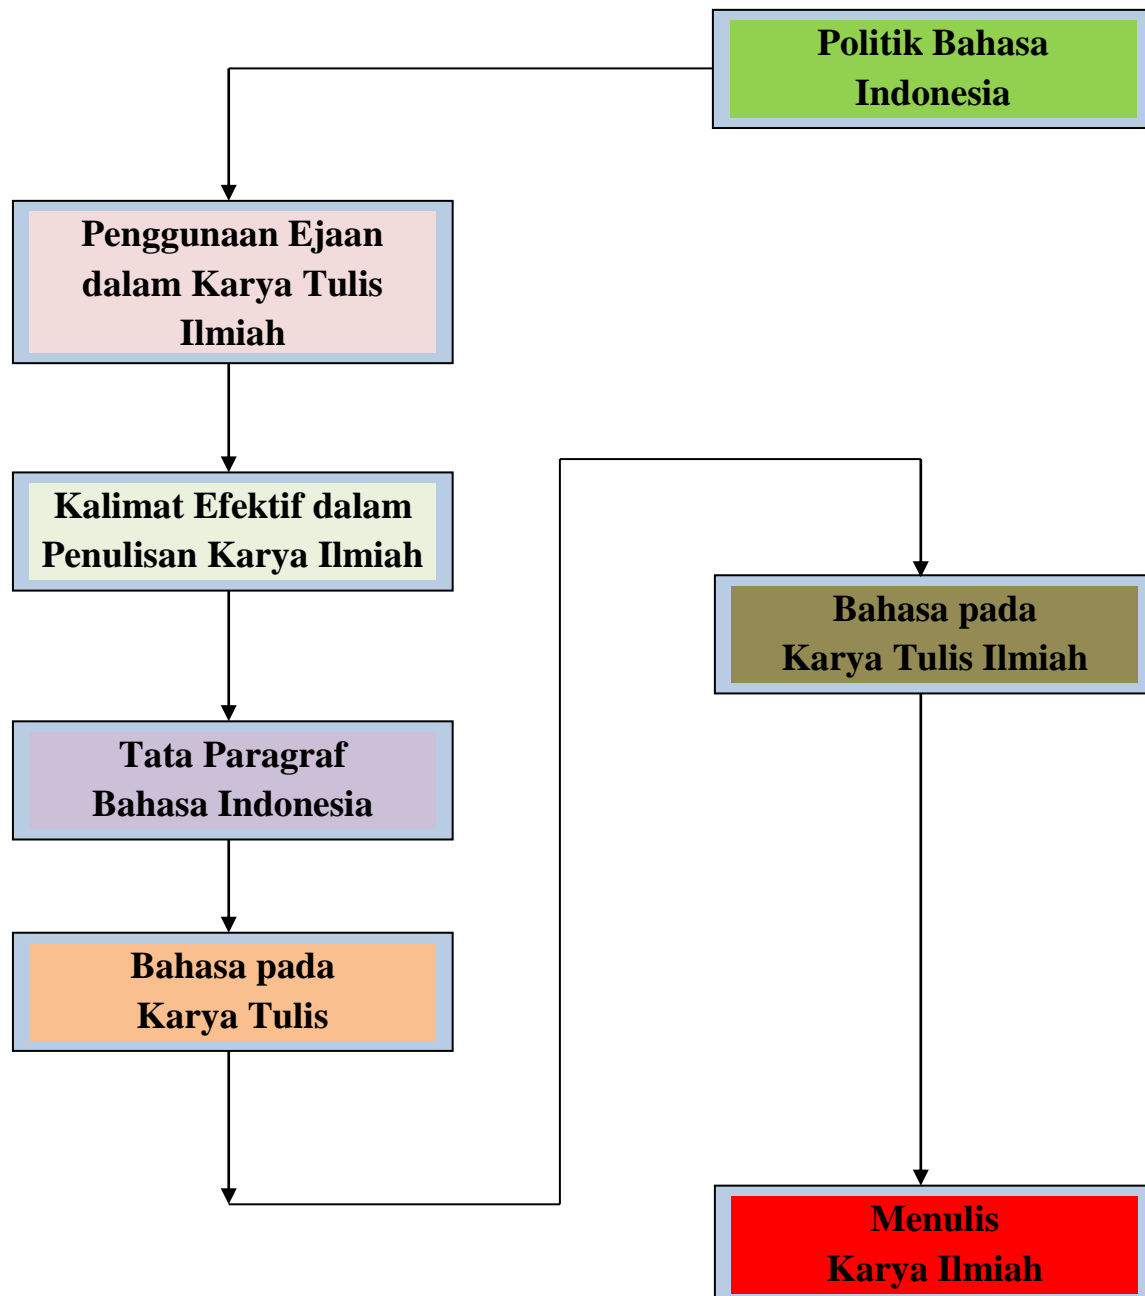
Politik Bahasa Indonesia

Penggunaan Ejaan dalam Karya Tulis Ilmiah

Kalimat Efektif dalam Penulisan Karya Ilmiah

Tata Paragraf Bahasa Indonesia

Bahasa pada Karya Tulis

Bahasa pada Karya Tulis Ilmiah

Menulis Karya Ilmiah